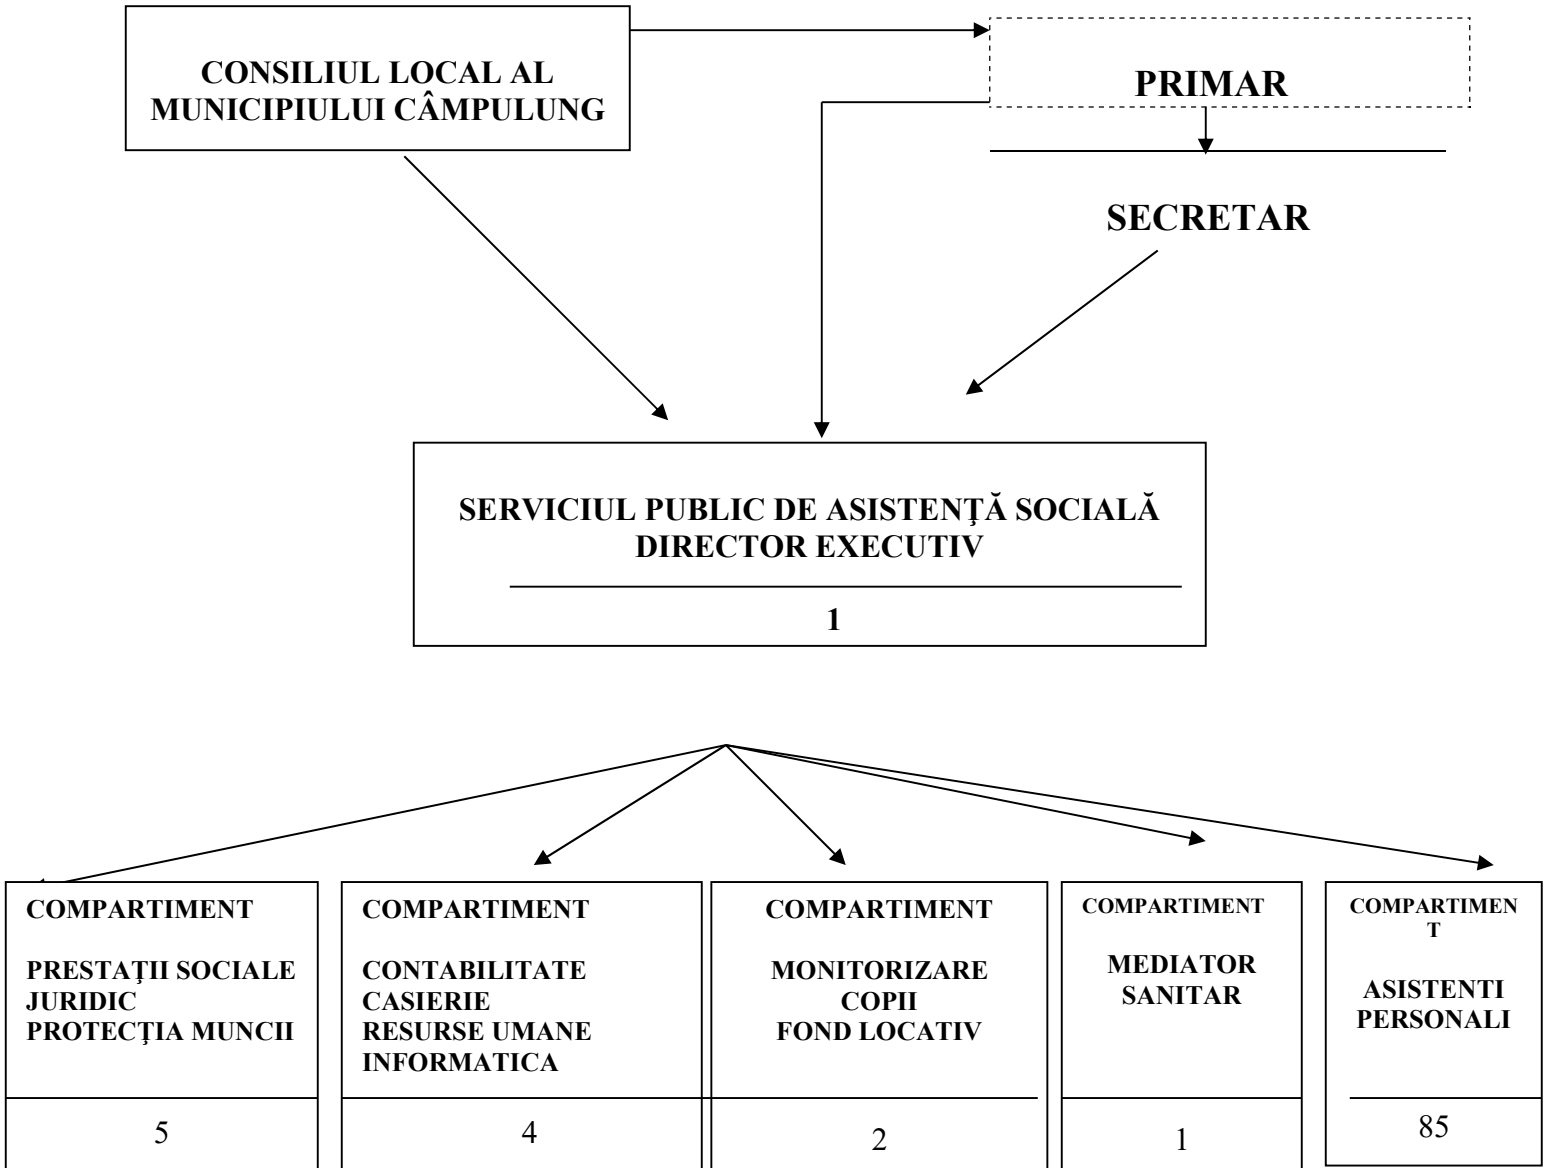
CONSILIUL LOCAL AL MUNICIPIULUI CÂMPULUNG

PRIMAR

SECRETAR

SERVICIUL PUBLIC DE ASISTENŢĂ SOCIALĂ
DIRECTOR EXECUTIV

1

COMPARTIMENT

PRESTAŢII SOCIALE
JURIDIC
PROTECŢIA MUNCII

5

COMPARTIMENT

CONTABILITATE
CASIERIE
RESURSE UMANE
INFORMATICA

4

COMPARTIMENT

MONITORIZARE
COPII
FOND LOCATIV

2

COMPARTIMENT

MEDIATOR SANITAR

1

COMPARTIMENT

ASISTENTI PERSONALI

85